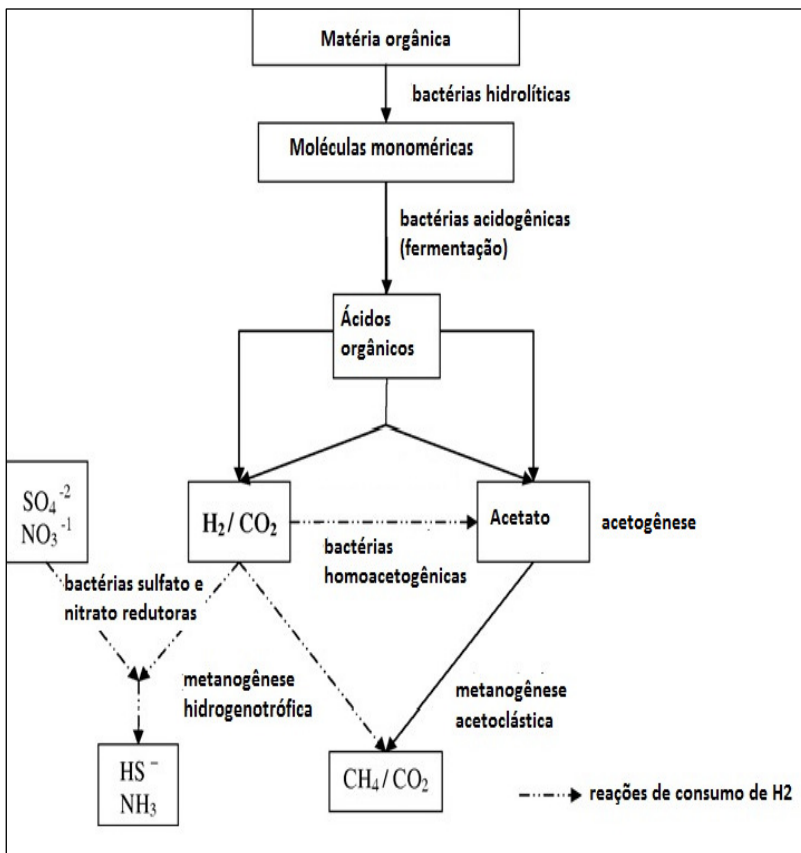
Matéria orgânica

bactérias hidrolíticas

Moléculas monoméricas

bactérias acidogênicas (fermentação)

Ácidos orgânicos

$SO_4^{-2}$
$NO_3^{-1}$

$H_2 / CO_2$

Acetato

acetogênese

bactérias homoacetogênicas

bactérias sulfato e nitrato redutoras

metanogênese hidrogenotrófica

metanogênese acetoclástica

$HS^-$
$NH_3$

$CH_4 / CO_2$

reações de consumo de H2